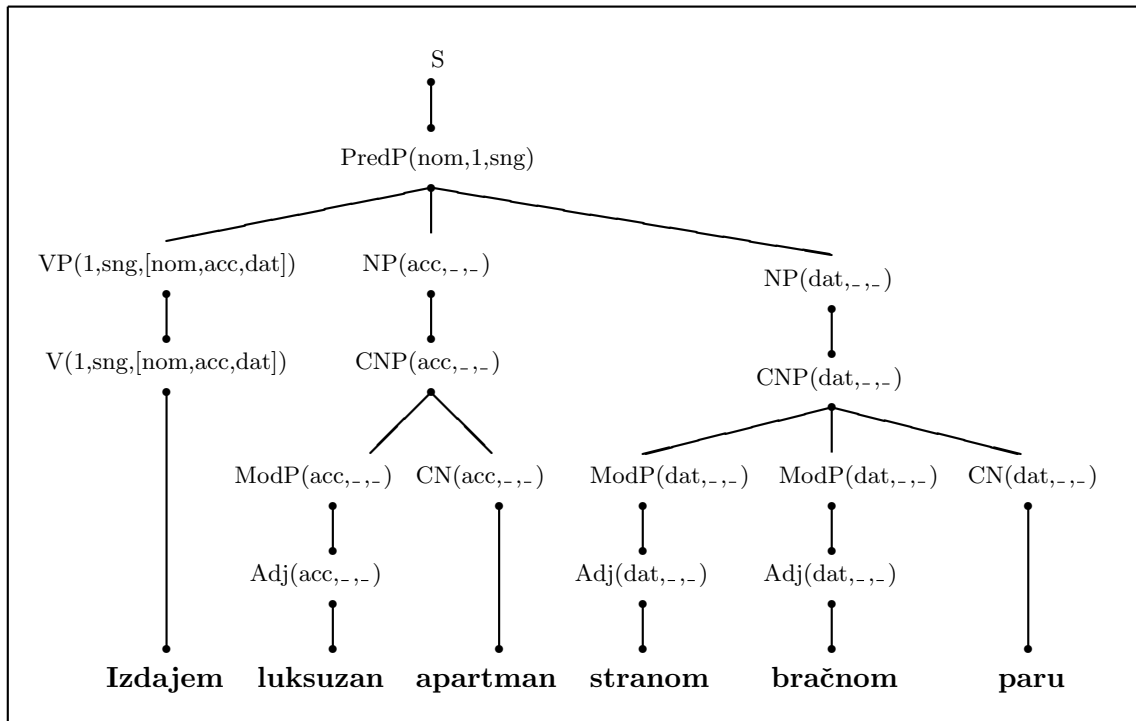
S

PredP(nom,1,sng)

VP(1,sng,[nom,acc,dat])

NP(acc,_,_)

NP(dat,_,_)

V(1,sng,[nom,acc,dat])

CNP(acc,_,_)

CNP(dat,_,_)

ModP(acc,_,_)

CN(acc,_,_)

ModP(dat,_,_)

ModP(dat,_,_)

CN(dat,_,_)

Adj(acc,_,_)

Adj(dat,_,_)

Adj(dat,_,_)

**Izdajem** **luksuzan** **apartman** **stranom** **bračnom** **paru**